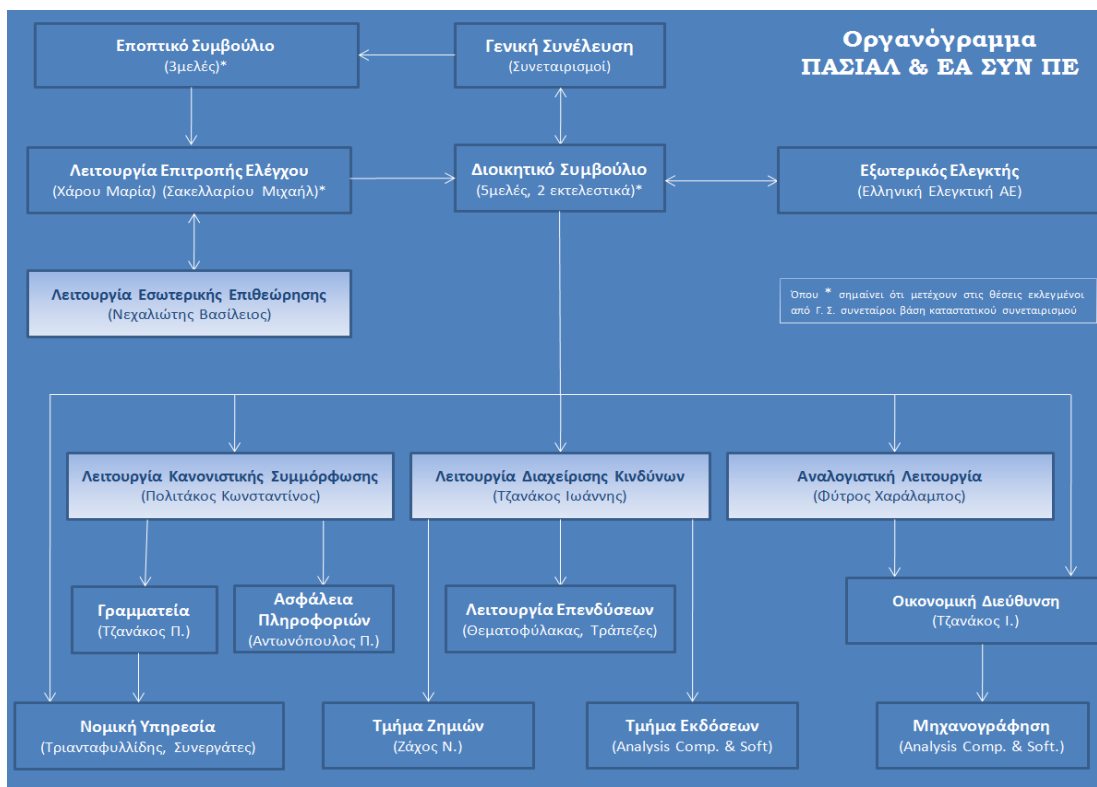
Οργανόγραμμα
ΠΑΣΙΑΛ & ΕΑ ΣΥΝ ΠΕ

Εποπτικό Συμβούλιο
(3μελές)*

Γενική Συνέλευση
(Συνεταιρισμοί)

Λειτουργία Επιτροπής Ελέγχου
(Χάρου Μαρία) (Σακελλαρίου Μιχαήλ)*

Διοικητικό Συμβούλιο
(5μελές, 2 εκτελεστικά)*

Εξωτερικός Ελεγκτής
(Ελληνική Ελεγκτική ΑΕ)

Λειτουργία Εσωτερικής Επιθεώρησης
(Νεχαλιώτης Βασίλειος)

Όπου * σημαίνει ότι μετέχουν στις θέσεις εκλεγμένοι από Γ. Σ. συνεταίροι βάση καταστατικού συνεταιρισμού

Λειτουργία Κανονιστικής Συμμόρφωσης
(Πολιτάκος Κωνσταντίνος)

Λειτουργία Διαχείρισης Κινδύνων
(Τζανάκος Ιωάννης)

Αναλογιστική Λειτουργία
(Φύτρος Χαράλαμπος)

Γραμματεία
(Τζανάκος Π.)

Ασφάλεια Πληροφοριών
(Αντωνόπουλος Π.)

Λειτουργία Επενδύσεων
(Θεματοφύλακας, Τράπεζες)

Οικονομική Διεύθυνση
(Τζανάκος Ι.)

Νομική Υπηρεσία
(Τριανταφυλλίδης, Συνεργάτες)

Τμήμα Ζημιών
(Ζάχος Ν.)

Τμήμα Εκδόσεων
(Analysis Comp. & Soft)

Μηχανογράφηση
(Analysis Comp. & Soft.)